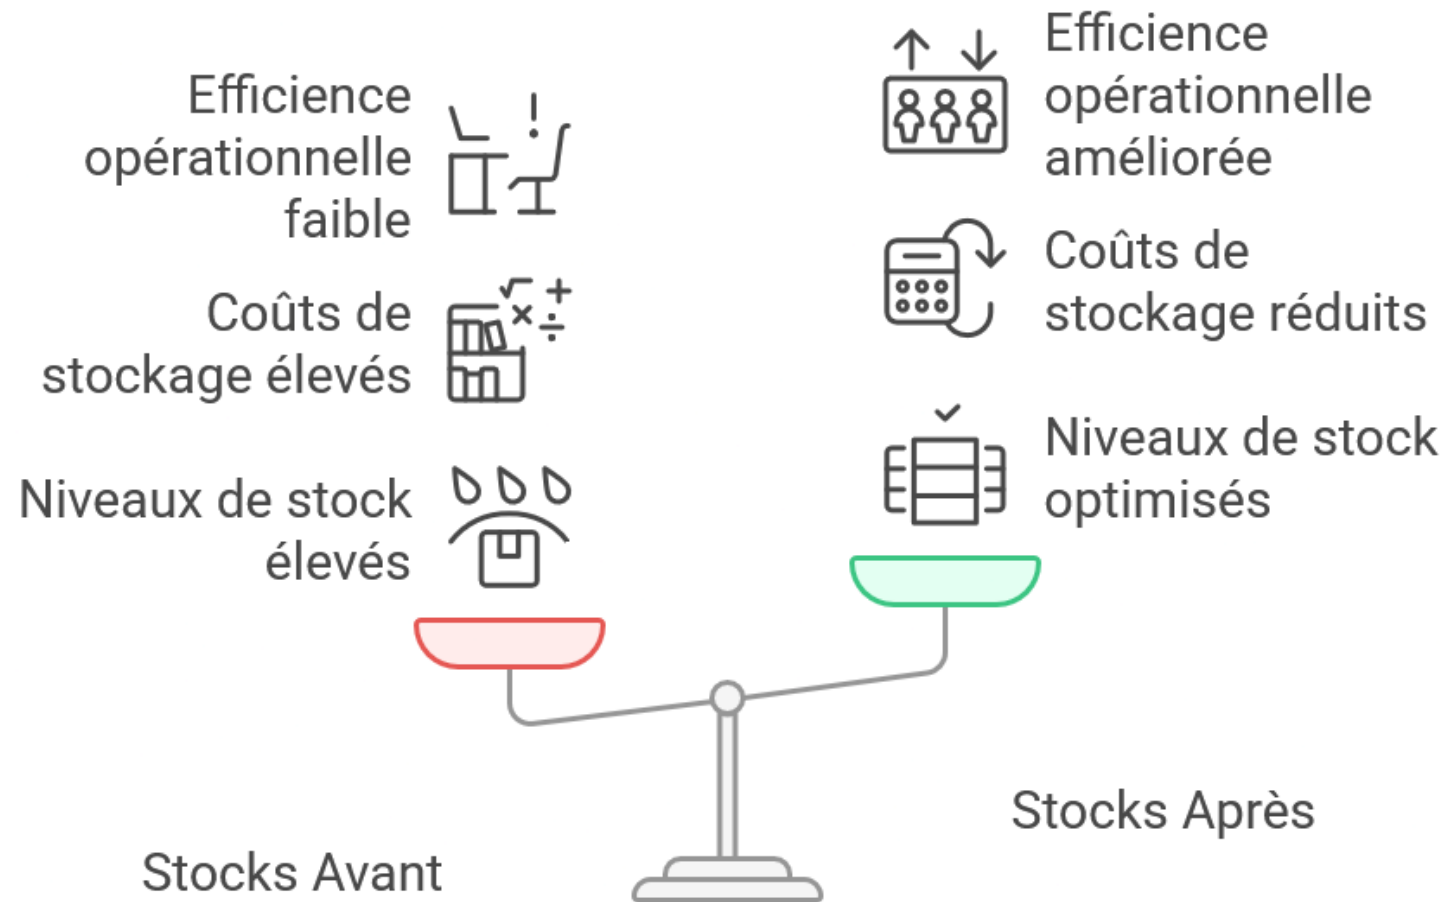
Efficience opérationnelle faible

Coûts de stockage élevés

Niveaux de stock élevés

Efficience opérationnelle améliorée

Coûts de stockage réduits

Niveaux de stock optimisés

Stocks Après

Stocks Avant